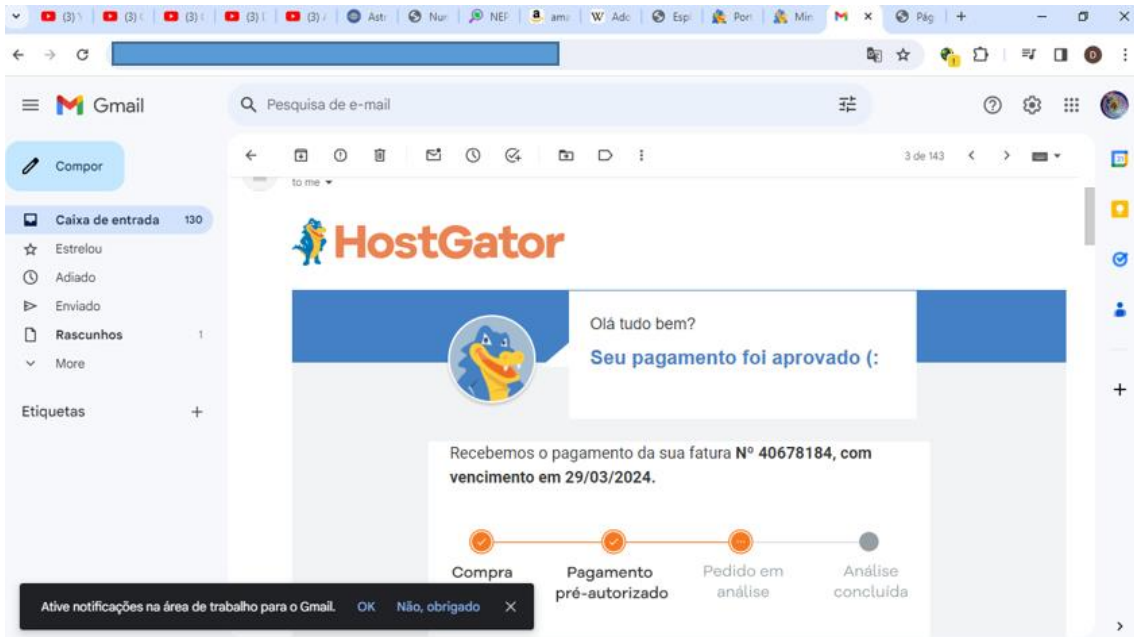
(3) (3) (3) (3) (3) Astr Nur NEP ama Adc Espl Port Min Pág

Gmail

Pesquisa de e-mail

Compor

Caixa de entrada 130
Estrelou
Adiado
Enviado
Rascunhos 1
More

Etiquetas +

3 de 143

to me

HostGator

Olá tudo bem?

Seu pagamento foi aprovado (:

Recebemos o pagamento da sua fatura **Nº 40678184, com vencimento em 29/03/2024.**

Compra

Pagamento pré-autorizado

Pedido em análise

Análise concluída

Ative notificações na área de trabalho para o Gmail. OK Não, obrigado